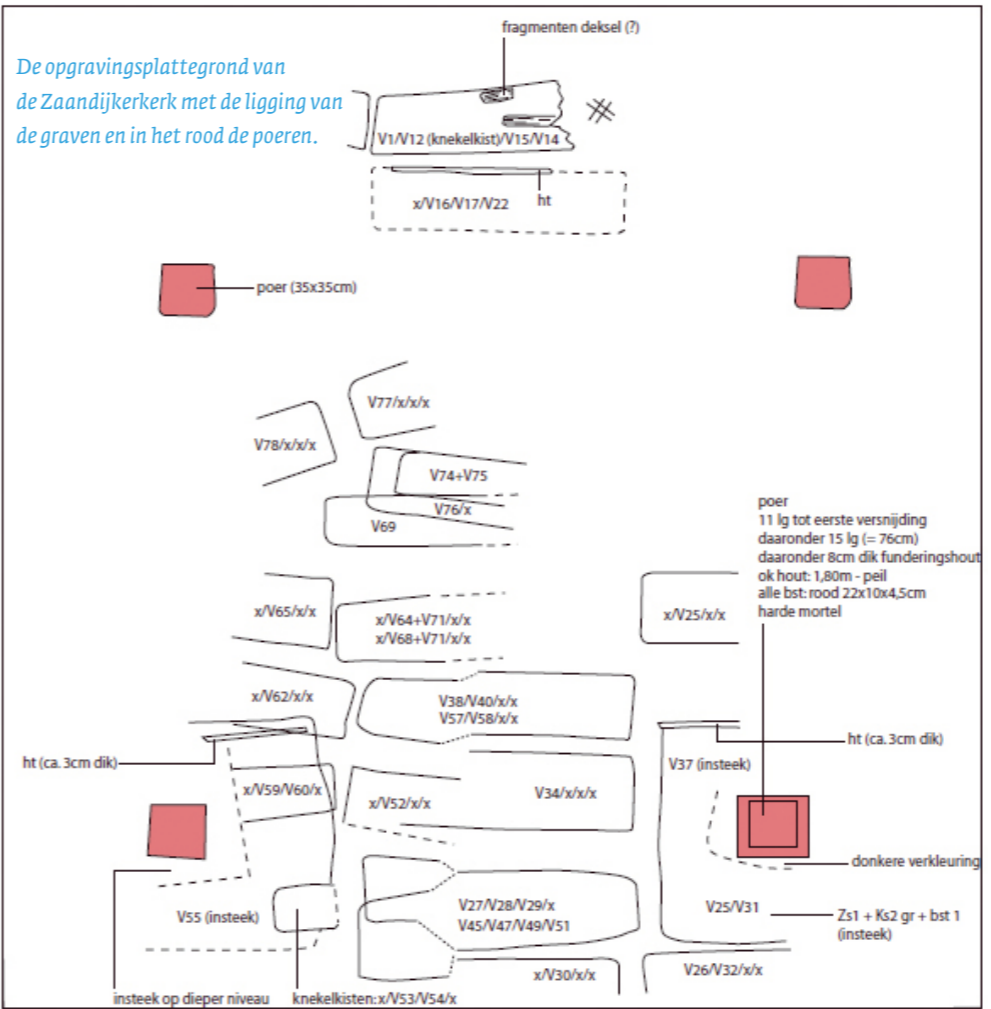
De opgravingsplattegrond van de Zaandijkerkerk met de ligging van de graven en in het rood de poeren.

fragmenten deksel (?)

V1/V12 (knekelkist)/V15/V14

x/V16/V17/V22

ht

poer (35x35cm)

V77/x/x/x

V78/x/x/x

V74+V75

V76/x

V69

poer
11 lg tot eerste versnijding
daaronder 15 lg (= 76cm)
daaronder 8cm dik funderingshout
ok hout: 1,80m - peil
alle bst: rood 22x10x4,5cm
harde mortel

x/V65/x/x

x/V64+V71/x/x
x/V68+V71/x/x

x/V25/x/x

x/V62/x/x

V38/V40/x/x
V57/V58/x/x

ht (ca. 3cm dik)

ht (ca. 3cm dik)

V37 (insteek)

x/V59/V60/x

x/V52/x/x

V34/x/x/x

donkere verkleuring

V27/V28/V29/x
V45/V47/V49/V51

V55 (insteek)

V25/V31

Zs1 + Ks2 gr + bst 1 (insteek)

x/V30/x/x

V26/V32/x/x

insteek op dieper niveau

knekelkisten: x/V53/V54/x